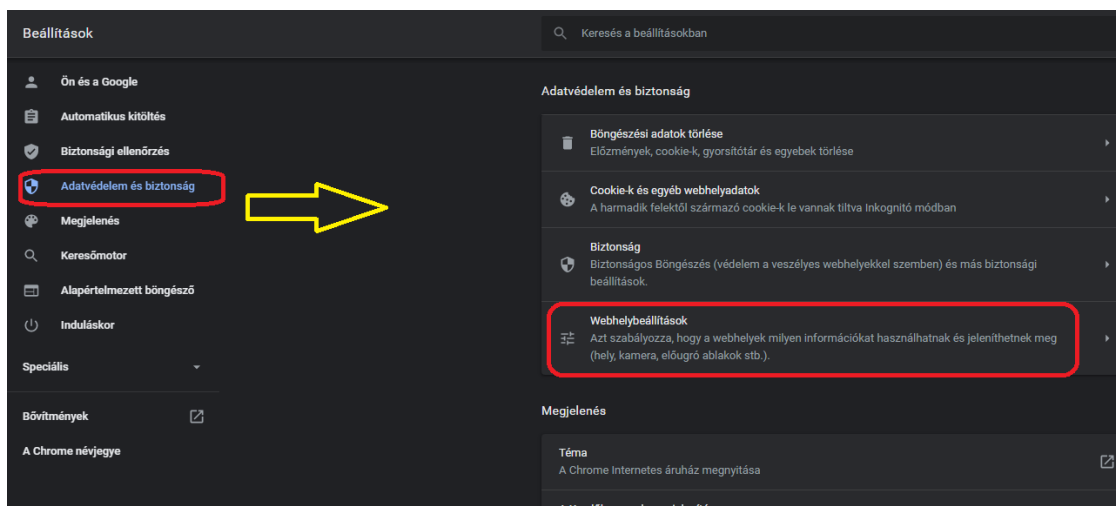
Beállítások

Keresés a beállításokban

Ön és a Google
Automatikus kitöltés
Biztonsági ellenőrzés
Adatvédelem és biztonság
Megjelenés
Keresőmotor
Alapértelmezett böngésző
Induláskor
Speciális
Bővítmények
A Chrome névjegye

Adatvédelem és biztonság

Böngészési adatok törlése
Előzmények, cookie-k, gyorsítótár és egyebek törlése

Cookie-k és egyéb webhelyadatok
A harmadik felektől származó cookie-k le vannak tiltva Inkognitó módban

Biztonság
Biztonságos Böngészés (védelem a veszélyes webhelyekkel szemben) és más biztonsági beállítások.

Webhelybeállítások
Azt szabályozza, hogy a webhelyek milyen információkat használhatnak és jeleníthetnek meg (hely, kamera, előugró ablakok stb.).

Megjelenés

Téma
A Chrome Internetes áruház megnyitása

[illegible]